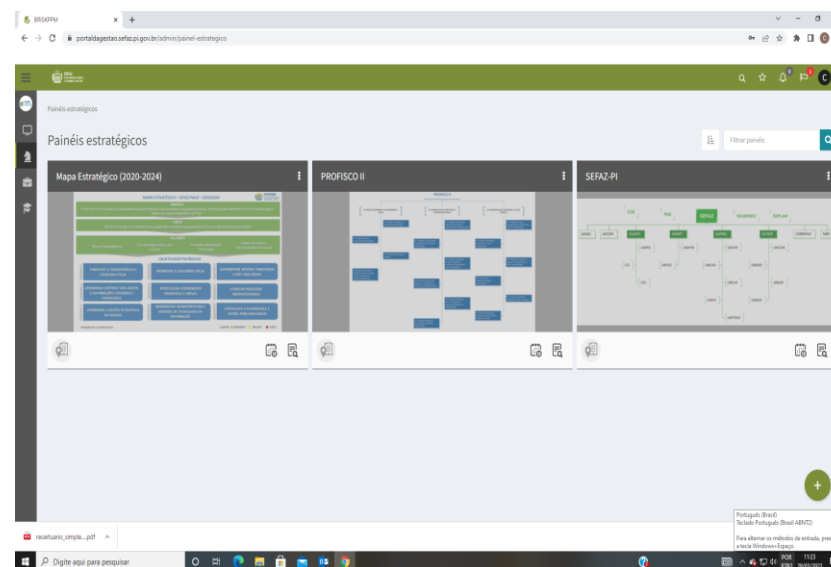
BRSKPPM × +

portaldagestao.sefaz.pi.gov.br/admin/painel-estrategico

Painéis estratégicos

Painéis estratégicos

Filtrar painéis

Mapa Estratégico (2020-2024)

PROFISCO II

SEFAZ-PI

SEFAZ

recetuario_simple....pdf ^

Digite aqui para pesquisar

Português (Brasil)
Teclado Português (Brasil ABNT2)

Para alternar os métodos de entrada, pres a tecla Windows+Espaço.

POR
11:23